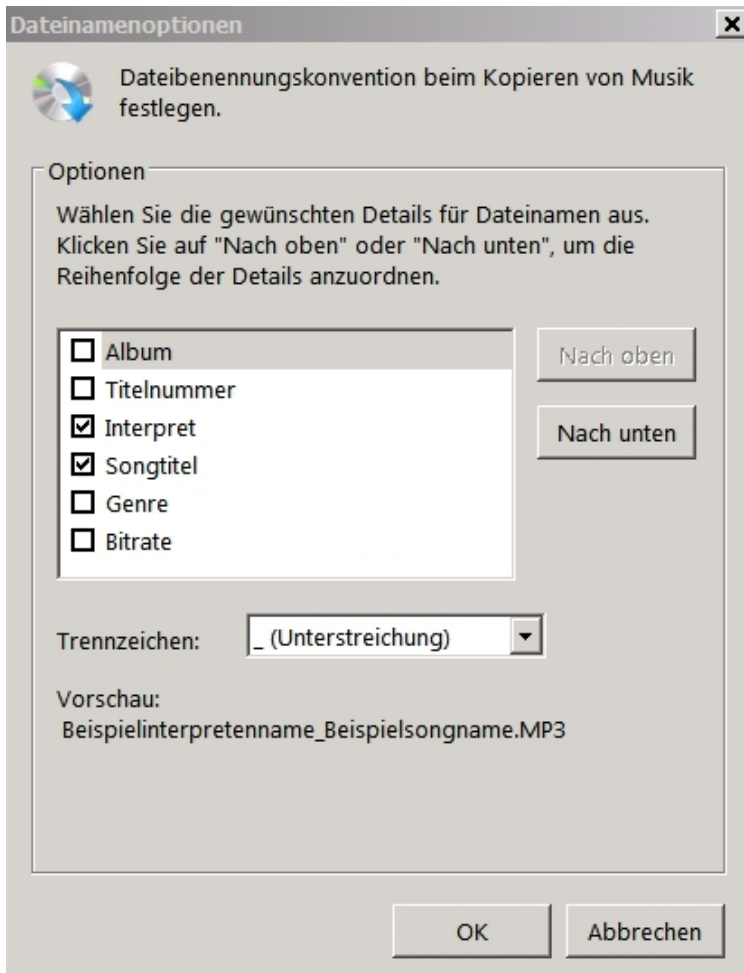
Dateinamenoptionen

×

Dateibenennungskonvention beim Kopieren von Musik festlegen.

Optionen

Wählen Sie die gewünschten Details für Dateinamen aus. Klicken Sie auf "Nach oben" oder "Nach unten", um die Reihenfolge der Details anzuordnen.

☐ Album
☐ Titelnummer
☑ Interpret
☑ Songtitel
☐ Genre
☐ Bitrate

Nach oben

Nach unten

Trennzeichen: _ (Unterstreichung)

Vorschau:
Beispielinterpretenname_Beispielsongname.MP3

OK

Abbrechen